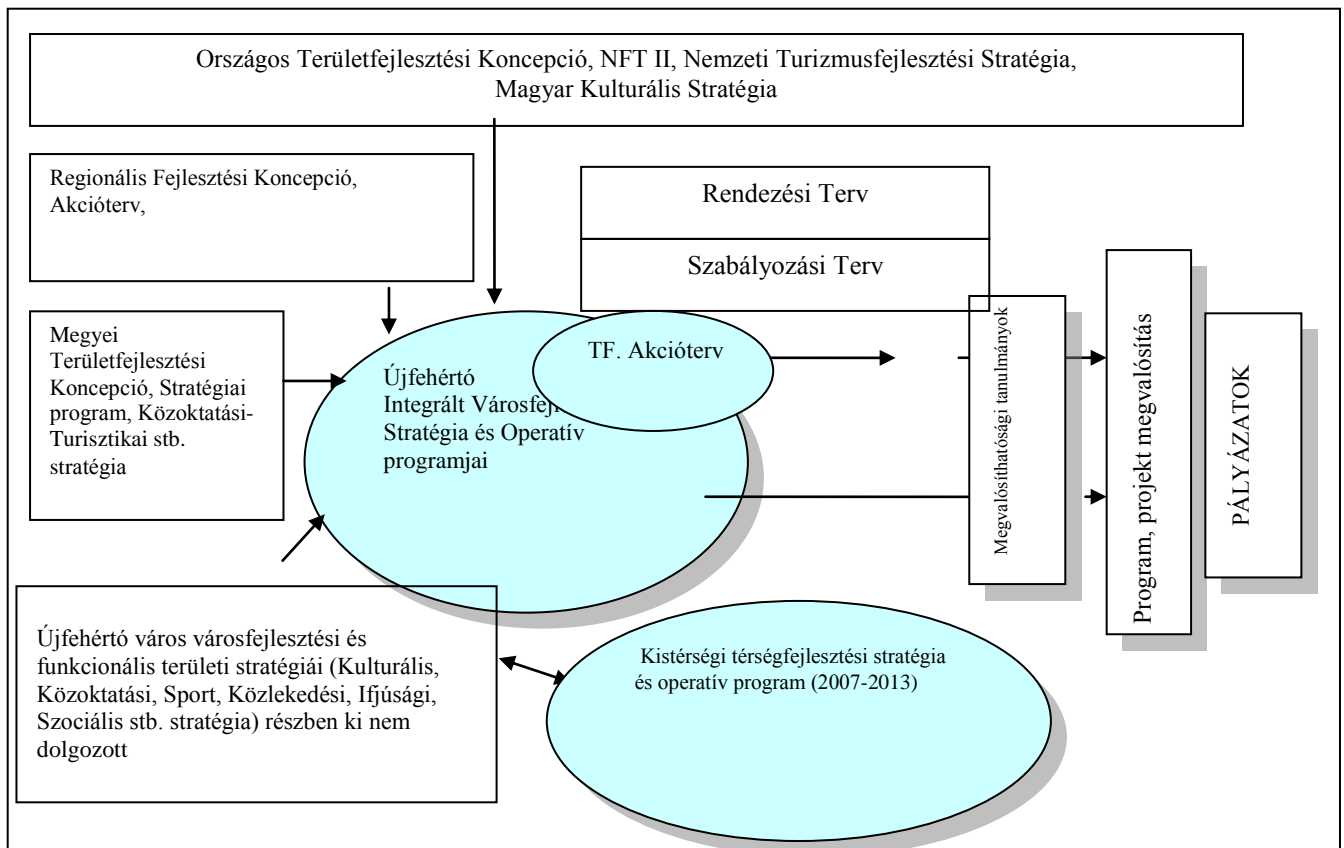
Országos Területfejlesztési Koncepció, NFT II, Nemzeti Turizmusfejlesztési Stratégia, Magyar Kulturális Stratégia

Regionális Fejlesztési Koncepció, Akcióterv,

Rendezési Terv

Szabályozási Terv

Megyei Területfejlesztési Koncepció, Stratégiai program, Közoktatási-Turisztikai stb. stratégia

TF. Akcióterv

Újfehértó Integrált Városfejl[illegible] Stratégia és Operatív programjai

Megvalósíthatósági tanulmányok

Program, projekt megvalósítás

PÁLYÁZATOK

Újfehértó város városfejlesztési és funkcionális területi stratégiái (Kulturális, Közoktatási, Sport, Közlekedési, Ifjúsági, Szociális stb. stratégia) részben ki nem dolgozott

Kistérségi térségfejlesztési stratégia és operatív program (2007-2013)